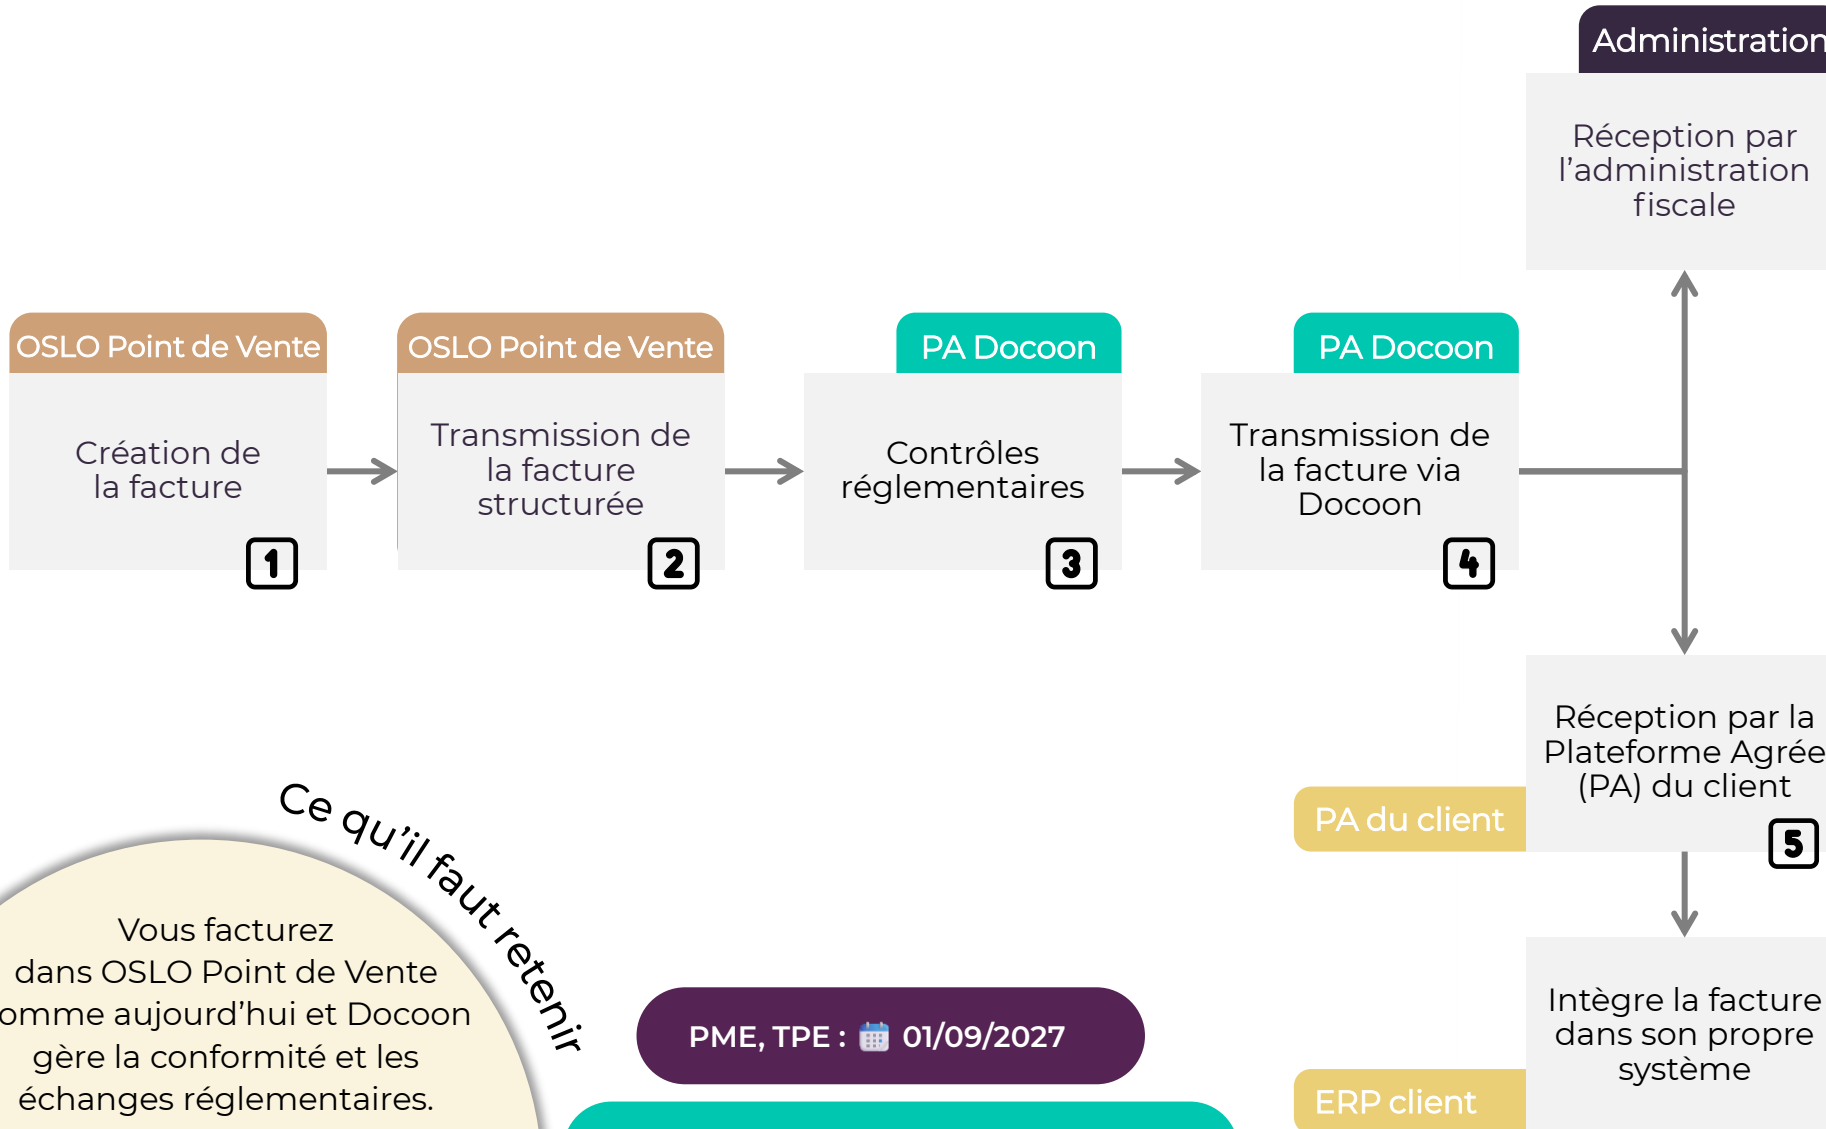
Administration

Réception par l'administration fiscale

OSLO Point de Vente

Création de la facture

1

OSLO Point de Vente

Transmission de la facture structurée

2

PA Docoon

Contrôles réglementaires

3

PA Docoon

Transmission de la facture via Docoon

4

Réception par la Plateforme Agrée (PA) du client

PA du client

5

Ce qu'il faut retenir

Vous facturez dans OSLO Point de Vente omme aujourd'hui et Docoon gère la conformité et les échanges réglementaires.

PME, TPE : 01/09/2027

Intègre la facture dans son propre système

ERP client